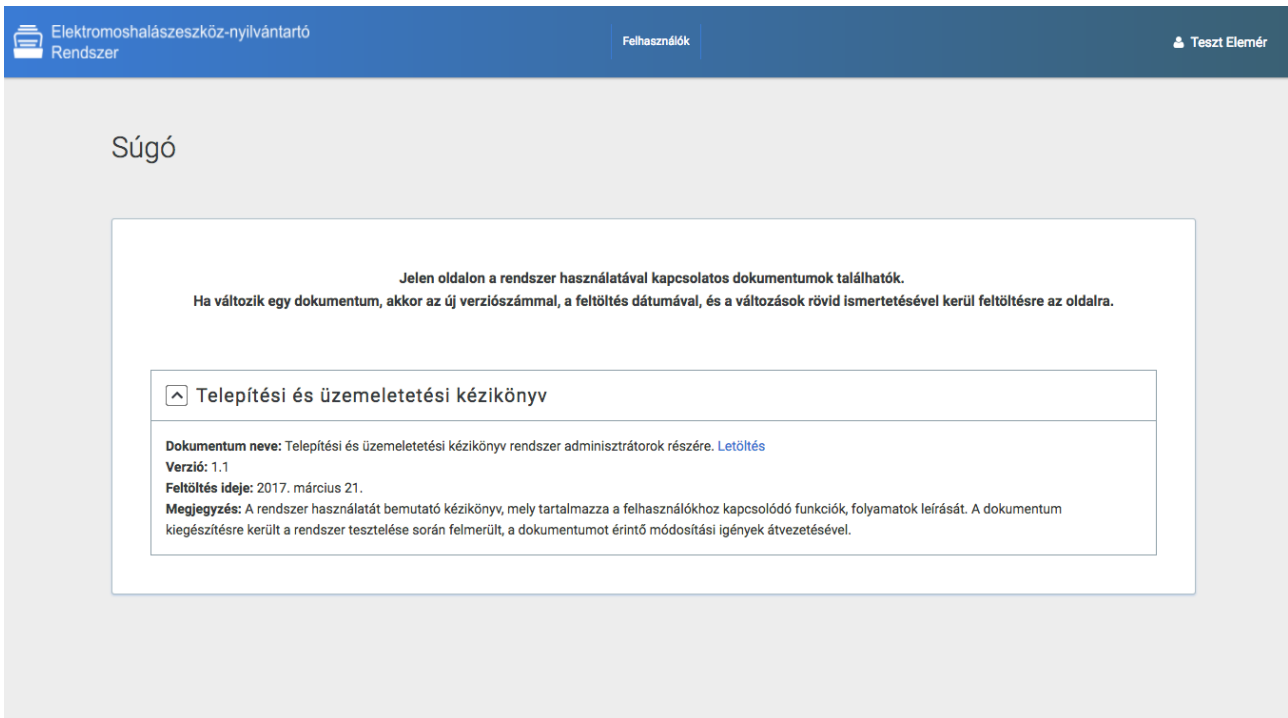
Elektromoshalászeszköz-nyilvántartó Rendszer

Felhasználók

Teszt Elemér

Súgó

Jelen oldalon a rendszer használatával kapcsolatos dokumentumok találhatók.
Ha változik egy dokumentum, akkor az új verziószámmal, a feltöltés dátumával, és a változások rövid ismertetésével kerül feltöltésre az oldalra.

Telepítési és üzemeletetési kézikönyv

**Dokumentum neve:** Telepítési és üzemeletetési kézikönyv rendszer adminisztrátorok részére. Letöltés
**Verzió:** 1.1
**Feltöltés ideje:** 2017. március 21.
**Megjegyzés:** A rendszer használatát bemutató kézikönyv, mely tartalmazza a felhasználókhoz kapcsolódó funkciók, folyamatok leírását. A dokumentum kiegészítésre került a rendszer tesztelése során felmerült, a dokumentumot érintő módosítási igények átvezetésével.